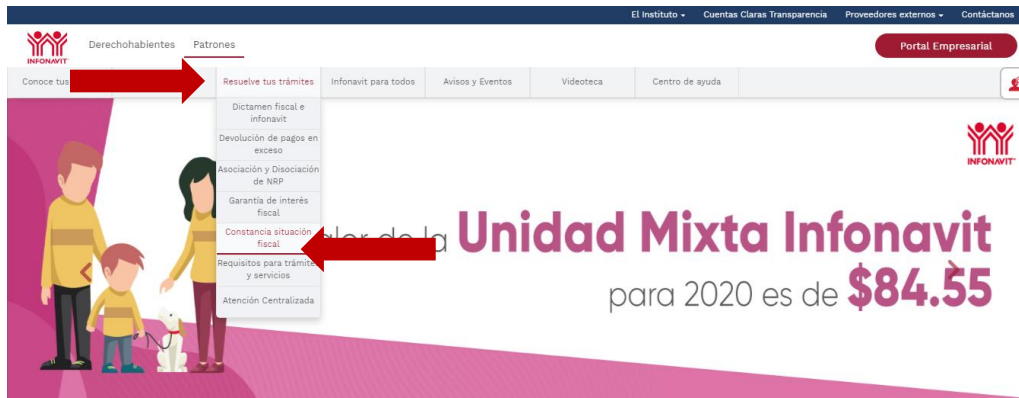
El Instituto ▾ Cuentas Claras Transparencia Proveedores externos ▾ Contáctanos

INFONAVIT

Derechohabientes Patrones

Portal Empresarial

Conoce tus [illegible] Resuelve tus trámites Infonavit para todos Avisos y Eventos Videoteca Centro de ayuda

Dictamen fiscal e infonavit

Devolución de pagos en exceso

Asociación y Disociación de NRP

Garantía de interés fiscal

Constancia situación fiscal

Requisitos para trámite y servicios

Atención Centralizada

INFONAVIT

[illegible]alor de la Unidad Mixta Infonavit para 2020 es de $84.55